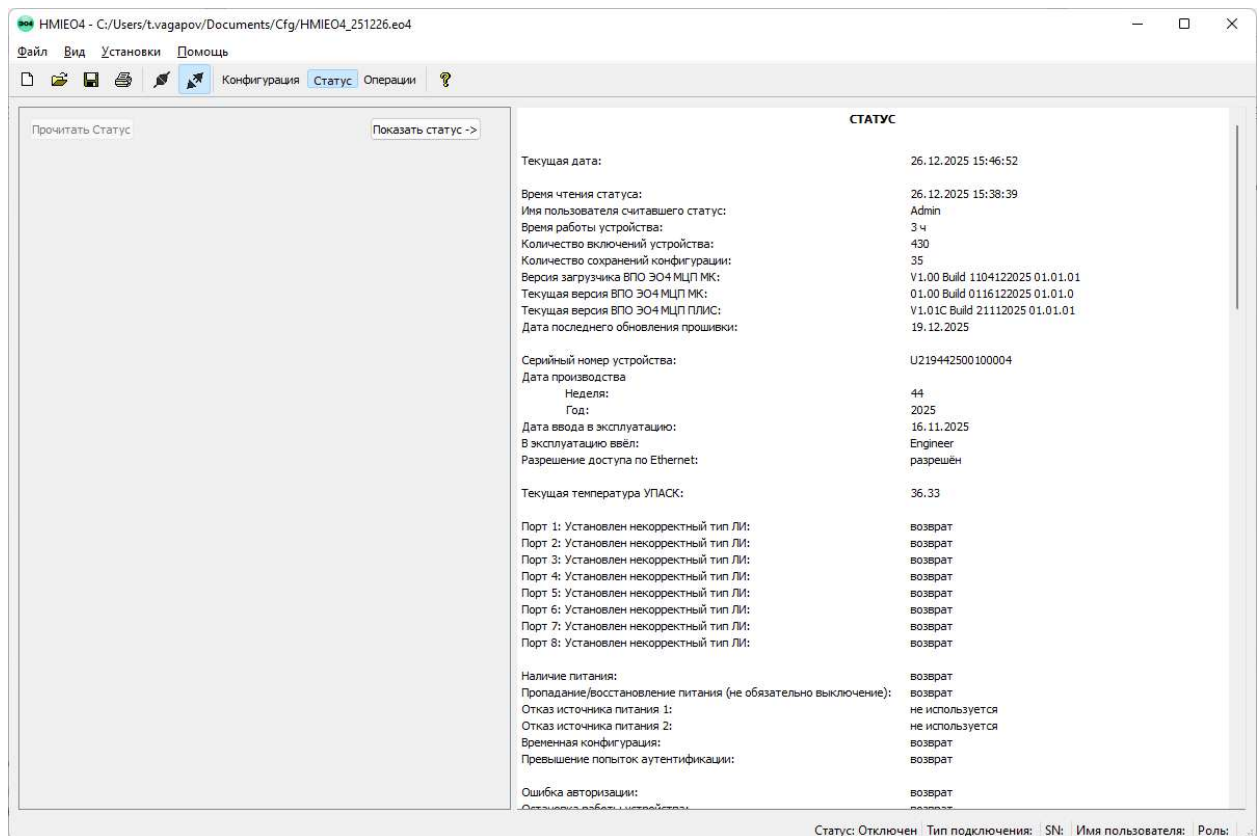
HMIEO4 - C:/Users/t.vagapov/Documents/Cfg/HMIEO4_251226.eo4

Файл Вид Установки Помощь

Конфигурация Статус Операции

Прочитать Статус

Показать статус ->

СТАТУС

| | |
|---|---|
| Текущая дата: | 26.12.2025 15:46:52 |
| Время чтения статуса: | 26.12.2025 15:38:39 |
| Имя пользователя считавшего статус: | Admin |
| Время работы устройства: | 3 ч |
| Количество включений устройства: | 430 |
| Количество сохранений конфигурации: | 35 |
| Версия загрузчика ВПО ЭО4 МЦП МК: | V1.00 Build 1104122025 01.01.01 |
| Текущая версия ВПО ЭО4 МЦП МК: | 01.00 Build 0116122025 01.01.0 |
| Текущая версия ВПО ЭО4 МЦП ПЛИС: | V1.01C Build 21112025 01.01.01 |
| Дата последнего обновления прошивки: | 19.12.2025 |
| Серийный номер устройства: | U219442500100004 |
| Дата производства | |
| Неделя: | 44 |
| Год: | 2025 |
| Дата ввода в эксплуатацию: | 16.11.2025 |
| В эксплуатацию ввёл: | Engineer |
| Разрешение доступа по Ethernet: | разрешён |
| Текущая температура УПАСК: | 36.33 |
| Порт 1: Установлен некорректный тип ЛИ: | возврат |
| Порт 2: Установлен некорректный тип ЛИ: | возврат |
| Порт 3: Установлен некорректный тип ЛИ: | возврат |
| Порт 4: Установлен некорректный тип ЛИ: | возврат |
| Порт 5: Установлен некорректный тип ЛИ: | возврат |
| Порт 6: Установлен некорректный тип ЛИ: | возврат |
| Порт 7: Установлен некорректный тип ЛИ: | возврат |
| Порт 8: Установлен некорректный тип ЛИ: | возврат |
| Наличие питания: | возврат |
| Пропадание/восстановление питания (не обязательно выключение): | возврат |
| Отказ источника питания 1: | не используется |
| Отказ источника питания 2: | не используется |
| Временная конфигурация: | возврат |
| Превышение попыток аутентификации: | возврат |
| Ошибка авторизации: | возврат |
| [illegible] | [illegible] |

Статус: Отключен | Тип подключения: | SN: | Имя пользователя: | Роль: